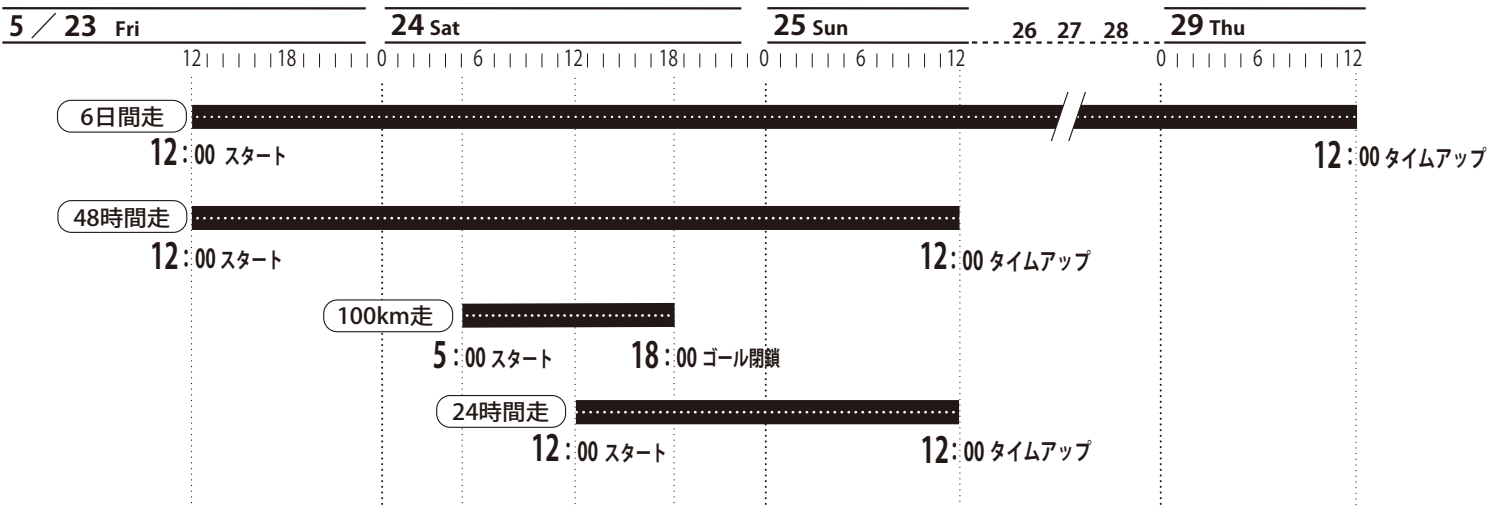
5 ／ 23 Fri

24 Sat

25 Sun

26 27 28

29 Thu

12 18 0 6 12 18 0 6 12 0 6 12

6日間走

12:00 スタート

12:00 タイムアップ

48時間走

12:00 スタート

12:00 タイムアップ

100km走

5:00 スタート

18:00 ゴール閉鎖

24時間走

12:00 スタート

12:00 タイムアップ